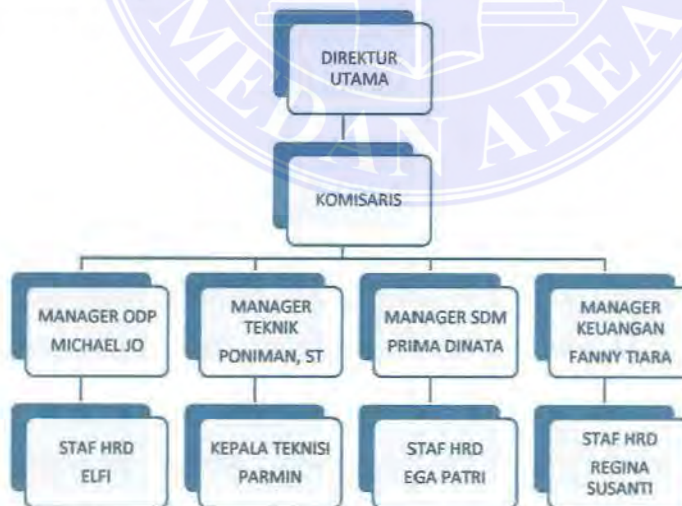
MEDAN AREA

DIREKTUR UTAMA

KOMISARIS

MANAGER ODP
MICHAEL JO

MANAGER TEKNIK
PONIMAN, ST

MANAGER SDM
PRIMA DINATA

MANAGER KEUANGAN
FANNY TIARA

STAF HRD
ELFI

KEPALA TEKNISI
PARMIN

STAF HRD
EGA PATRI

STAF HRD
REGINA SUSANTI